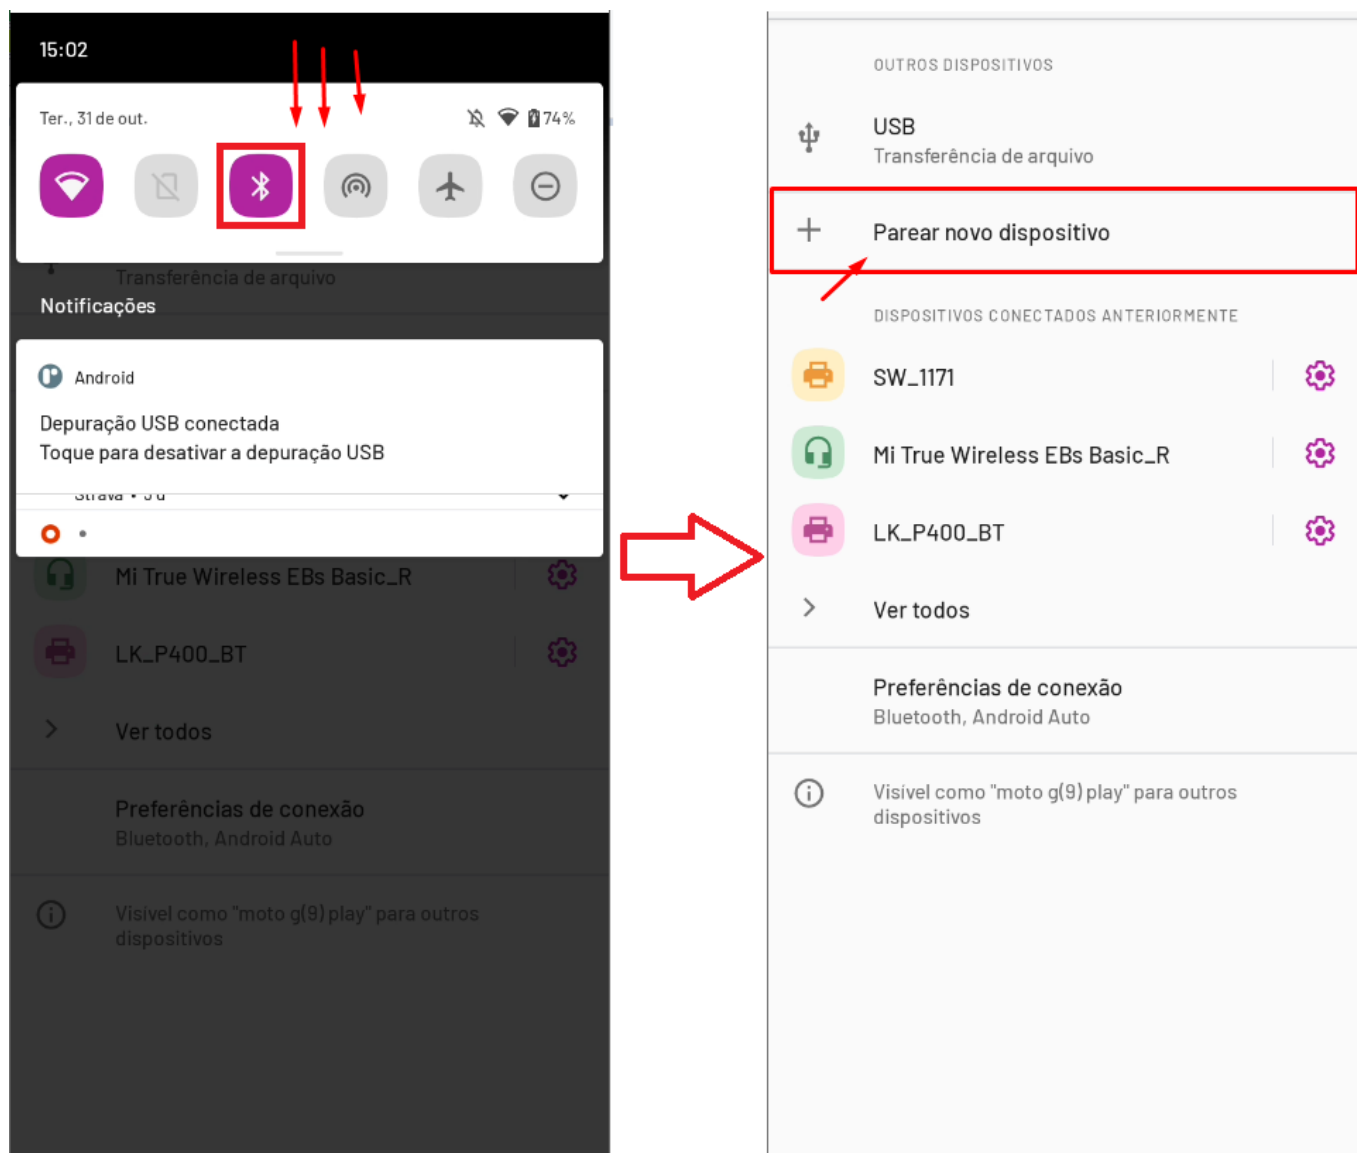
15:02

Ter., 31 de out.

74%

Transferência de arquivo

Notificações

Android

Depuração USB conectada
Toque para desativar a depuração USB

Strava • 5 d

Mi True Wireless EBs Basic_R

LK_P400_BT

Ver todos

Preferências de conexão
Bluetooth, Android Auto

Visível como "moto g(9) play" para outros dispositivos

OUTROS DISPOSITIVOS

USB
Transferência de arquivo

Parear novo dispositivo

DISPOSITIVOS CONECTADOS ANTERIORMENTE

SW_1171

Mi True Wireless EBs Basic_R

LK_P400_BT

Ver todos

Preferências de conexão
Bluetooth, Android Auto

Visível como "moto g(9) play" para outros dispositivos